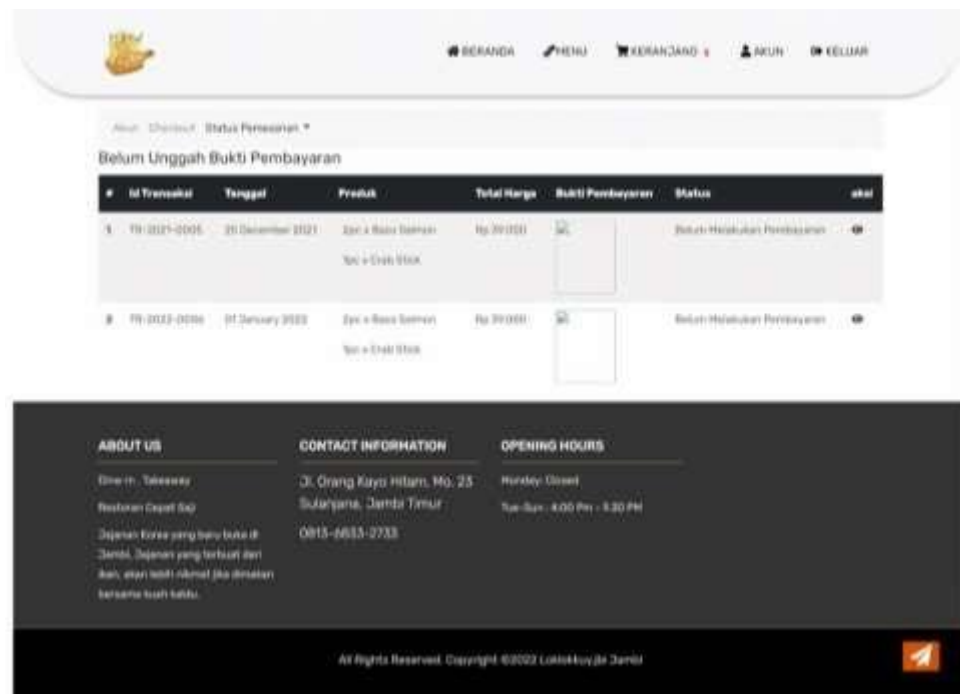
BERANDA MENU KERANJANG 1 AKUN KELUAR

Akun Checkout Status Pemesanan ▾

Belum Unggah Bukti Pembayaran

| # | Id Transaksi | Tanggal | Produk | Total Harga | Bukti Pembayaran | Status | aksi |
|---|---|---|---|---|---|---|---|
| 1 | TR-2021-0005 | 20 December 2021 | 2pc x Basic Salmon 1pc x Crab Stick | Rp 39.000 | | Belum Melakukan Pembayaran | |
| 2 | TR-2022-0006 | 01 January 2022 | 2pc x Basic Salmon 1pc x Crab Stick | Rp 39.000 | | Belum Melakukan Pembayaran | |

ABOUT US

Dine-in , Takeaway

Restoran Cepat Saji

Jajanan Korea yang baru buka di Jambi. Jajanan yang terbuat dari ikan, akan lebih nikmat jika dimakan bersama kuah kaldu.

CONTACT INFORMATION

Jl. Orang Kayo Hitam, No. 23 Sulanjana, Jambi Timur

0813-6633-2733

OPENING HOURS

Monday: Closed

Tue-Sun : 4:00 PM - 9:30 PM

All Rights Reserved. Copyright ©2022 Lokkokkuyja Jambi